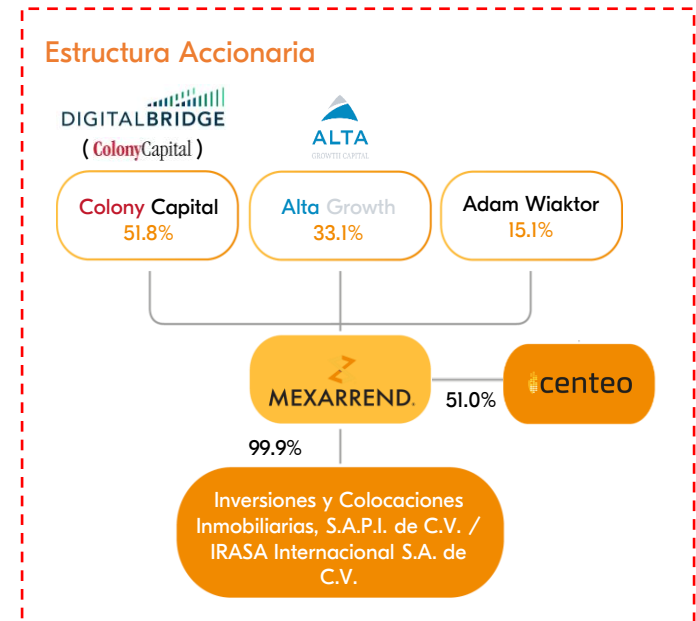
Estructura Accionaria

DIGITALBRIDGE
( ColonyCapital )

ALTA
GROWTH CAPITAL

Colony Capital
51.8%

Alta Growth
33.1%

Adam Wiaktor
15.1%

MEXARREND.

51.0%

centeo

99.9%

Inversiones y Colocaciones Inmobiliarias, S.A.P.I. de C.V. / IRASA Internacional S.A. de C.V.